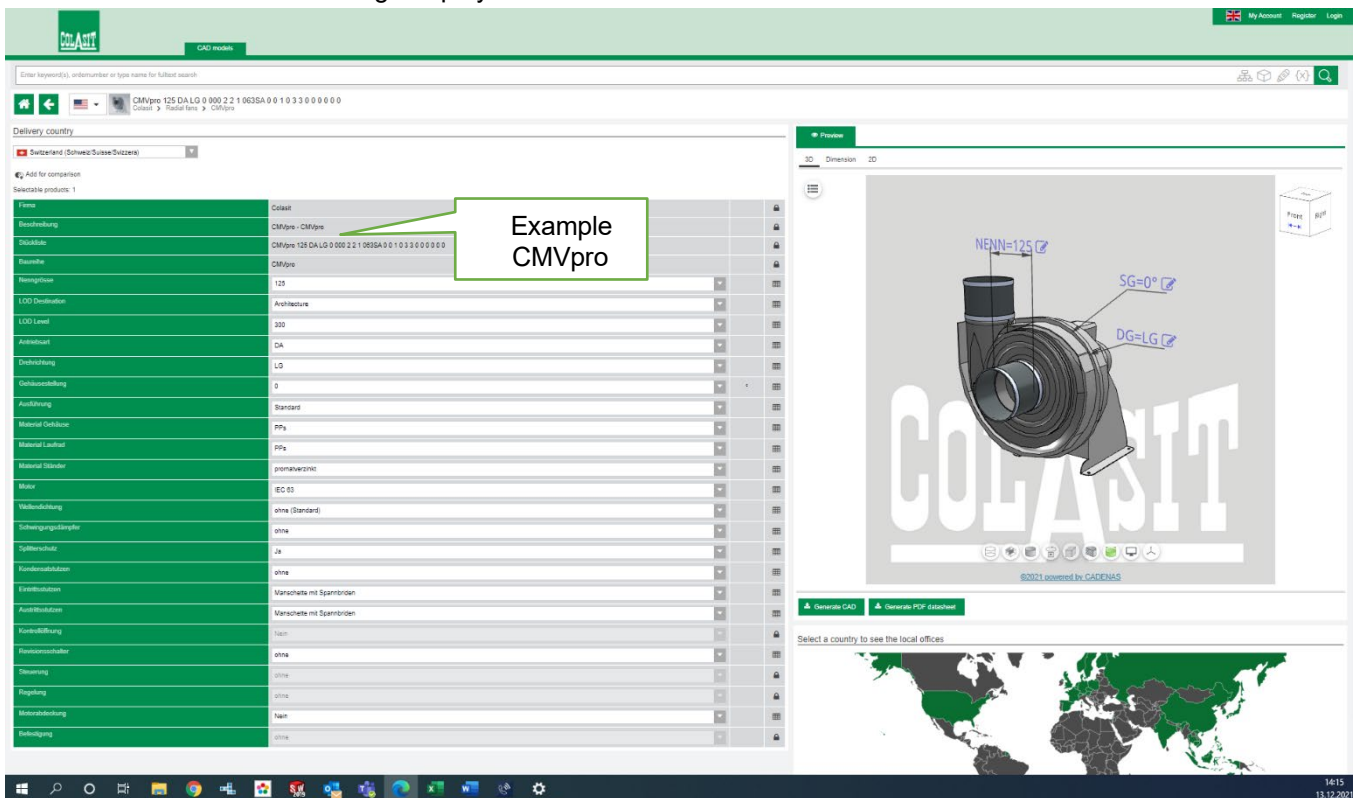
COLASIT

CAD models

My Account Register Login

Enter keyword(s), ordernumber or type name for fulltext search

CMVpro 125 DA LG 0 000 2 2 1 063SA 0 0 1 0 3 3 0 0 0 0 0 0
Colasit > Radial fans > CMVpro

Delivery country

Switzerland (Schweiz/Suisse/Svizzera)

Add for comparison

Selectable products: 1

| | | |
|---|---|---|
| Firma | Colasit | |
| Beschreibung | CMVpro - CMVpro | |
| Stückliste | CMVpro 125 DA LG 0 000 2 2 1 063SA 0 0 1 0 3 3 0 0 0 0 0 0 | |
| Baureihe | CMVpro | |
| Nenngrösse | 125 | |
| LOD Destination | Architecture | |
| LOD Level | 300 | |
| Antriebsart | DA | |
| Drehrichtung | LG | |
| Gehäusestellung | 0 | * |
| Ausführung | Standard | |
| Material Gehäuse | PPs | |
| Material Laufrad | PPs | |
| Material Ständer | promatverzinkt | |
| Motor | IEC 63 | |
| Wellendichtung | ohne (Standard) | |
| Schwingungsdämpfer | ohne | |
| Splitterschutz | Ja | |
| Kondensatstutzen | ohne | |
| Eintrittsstutzen | Manschette mit Spannbriden | |
| Austrittsstutzen | Manschette mit Spannbriden | |
| Kontrollöffnung | Nein | |
| Revisionsschalter | ohne | |
| Steuerung | ohne | |
| Regelung | ohne | |
| Motorabdeckung | Nein | |
| Befestigung | ohne | |

Example
CMVpro

Preview

3D Dimension 2D

Front Right

NENN=125

SG=0°

DG=LG

COLASIT

©2021 powered by CADENAS

Generate CAD Generate PDF datasheet

Select a country to see the local offices

14:15
13.12.2021